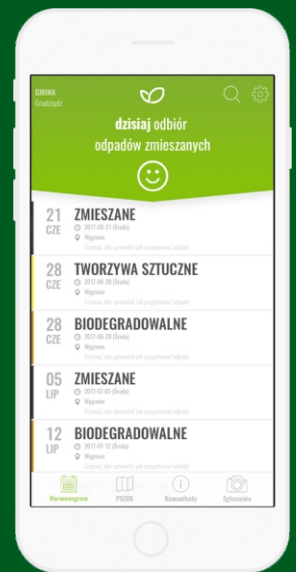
GMINA
Grodzisk

dzisiaj odbiór odpadów zmieszanych

21
CZE
ZMIESZANE
2017-06-21 (Środa)
Wygnowo
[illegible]

28
CZE
TWORZYWA SZTUCZNE
2017-06-28 (Środa)
Wygnowo
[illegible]

28
CZE
BIODEGRADOWALNE
2017-06-28 (Środa)
Wygnowo
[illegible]

05
LIP
ZMIESZANE
2017-07-05 (Środa)
Wygnowo
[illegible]

12
LIP
BIODEGRADOWALNE
2017-07-12 (Środa)
Wygnowo
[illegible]

Harmonogram
PSZOK
Komunikaty
Zgłoszenia